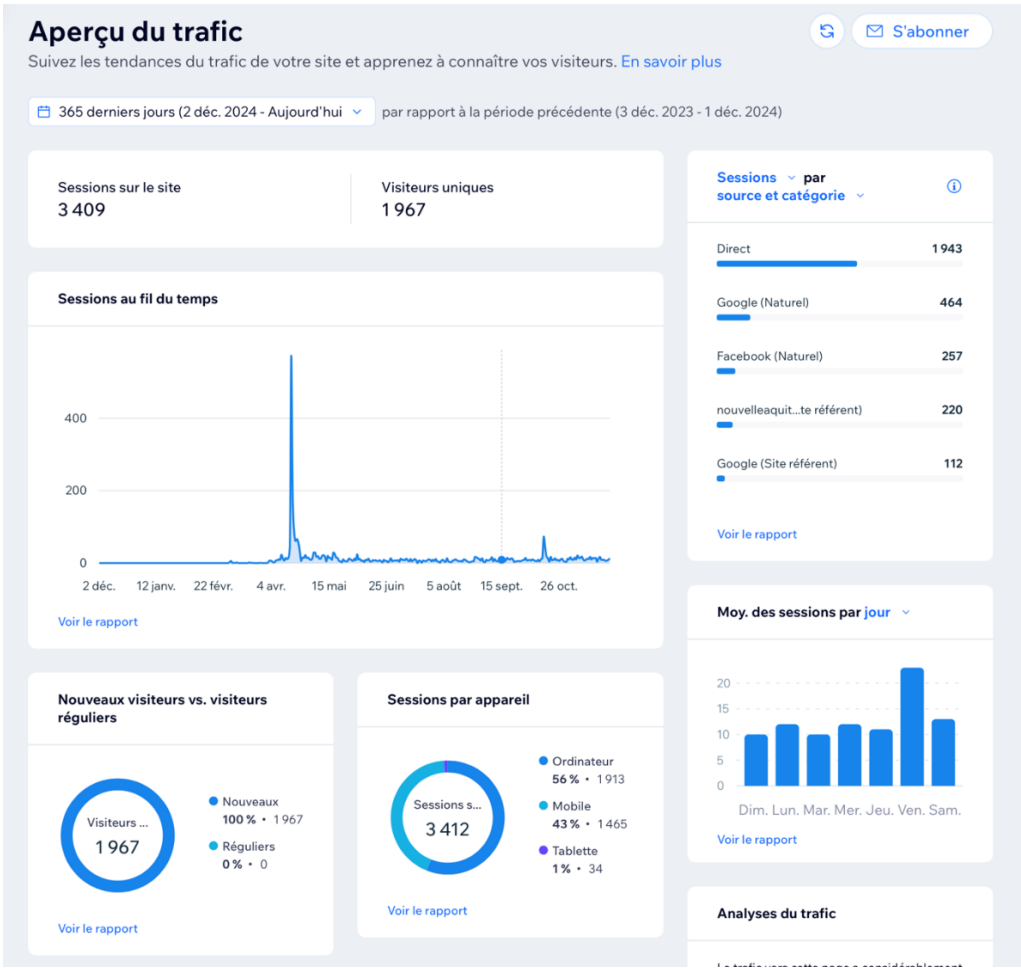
Aperçu du trafic

Suivez les tendances du trafic de votre site et apprenez à connaître vos visiteurs. En savoir plus

S'abonner

365 derniers jours (2 déc. 2024 - Aujourd'hui

par rapport à la période précédente (3 déc. 2023 - 1 déc. 2024)

Sessions sur le site
3 409

Visiteurs uniques
1 967

Sessions au fil du temps

400
200
0

2 déc. 12 janv. 22 févr. 4 avr. 15 mai 25 juin 5 août 15 sept. 26 oct.

Voir le rapport

Sessions par source et catégorie

| Direct | 1 943 |
|---|---|
| Google (Naturel) | 464 |
| Facebook (Naturel) | 257 |
| nouvelleaquit...te référent) | 220 |
| Google (Site référent) | 112 |

Voir le rapport

Moy. des sessions par jour

20
15
10
5
0

Dim. Lun. Mar. Mer. Jeu. Ven. Sam.

Voir le rapport

Nouveaux visiteurs vs. visiteurs réguliers

Visiteurs ...
1 967

Nouveaux
100 % • 1 967
Réguliers
0 % • 0

Voir le rapport

Sessions par appareil

Sessions s...
3 412

Ordinateur
56 % • 1 913
Mobile
43 % • 1 465
Tablette
1 % • 34

Voir le rapport

Analyses du trafic

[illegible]